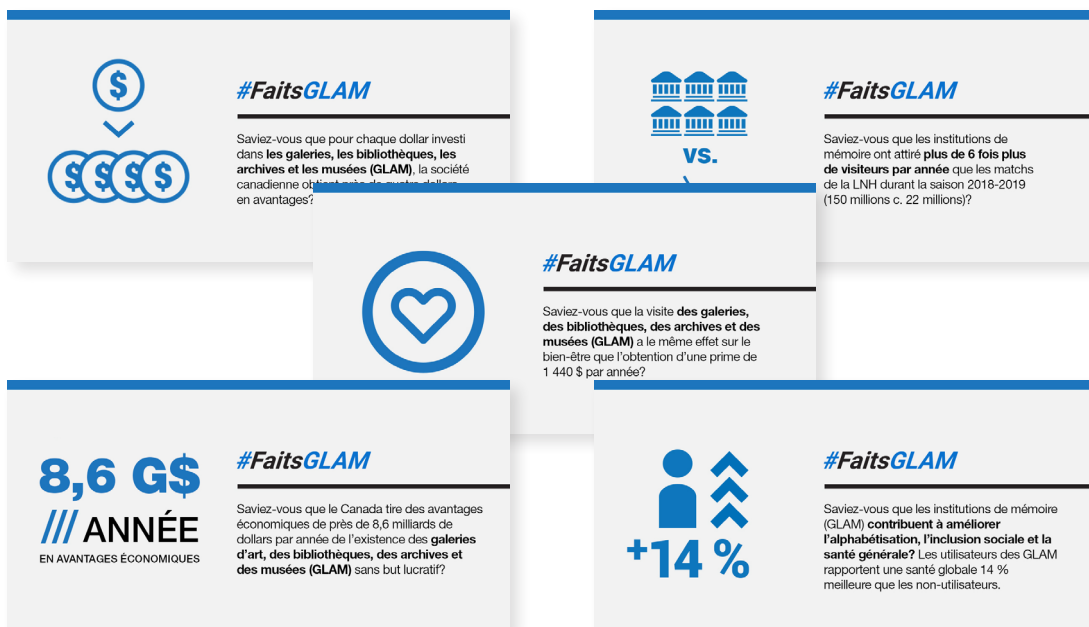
#FaitsGLAM

Saviez-vous que pour chaque dollar investi dans les galeries, les bibliothèques, les archives et les musées (GLAM), la société canadienne ob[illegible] en avantages?

vs.

#FaitsGLAM

Saviez-vous que les institutions de mémoire ont attiré plus de 6 fois plus de visiteurs par année que les matchs de la LNH durant la saison 2018-2019 (150 millions c. 22 millions)?

#FaitsGLAM

Saviez-vous que la visite des galeries, des bibliothèques, des archives et des musées (GLAM) a le même effet sur le bien-être que l'obtention d'une prime de 1 440 $ par année?

8,6 G$
/// ANNÉE
EN AVANTAGES ÉCONOMIQUES

#FaitsGLAM

Saviez-vous que le Canada tire des avantages économiques de près de 8,6 milliards de dollars par année de l'existence des galeries d'art, des bibliothèques, des archives et des musées (GLAM) sans but lucratif?

+14 %

#FaitsGLAM

Saviez-vous que les institutions de mémoire (GLAM) contribuent à améliorer l'alphabétisation, l'inclusion sociale et la santé générale? Les utilisateurs des GLAM rapportent une santé globale 14 % meilleure que les non-utilisateurs.